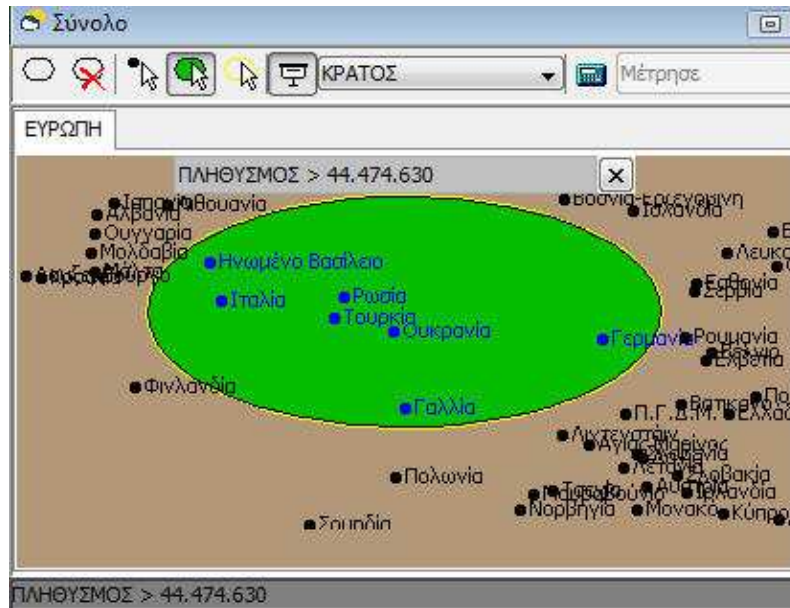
Σύνολο

ΚΡΑΤΟΣ

Μέτρησε

ΕΥΡΩΠΗ

ΠΛΗΘΥΣΜΟΣ > 44.474.630

Ισπανία Λιθουανία
Αλβανία
Ουγγαρία
Μολδαβία
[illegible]

Βοσνία-Ερζεγοβίνη
Ισλανδία

Ηνωμένο Βασίλειο
Ιταλία
Ρωσία
Τουρκία
Ουκρανία
Γερμανία
Γαλλία

Λευκ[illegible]
Εσθονία
Σερβία
Ρουμανία
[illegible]
Σλοβενία

Φινλανδία

Βατικανό
Π.Γ.Δ.Μ.
Ελλάδα
Λιχτενστάιν
Αγ. Μαρίνος
Ολλανδία
Λετονία
Σλοβακία
Αυστρία
Ιρλανδία
Πολωνία
Νορβηγία
Μονακό
Κύπρος
Σουηδία

ΠΛΗΘΥΣΜΟΣ > 44.474.630